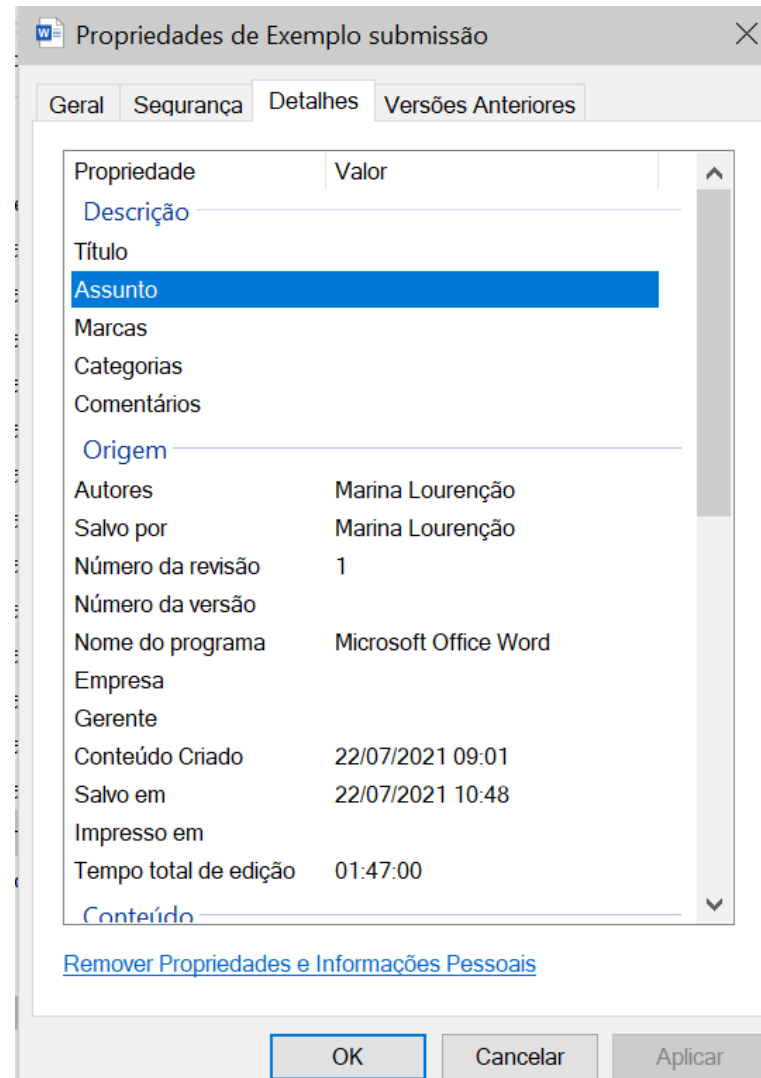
Propriedades de Exemplo submissão

Geral | Segurança | Detalhes | Versões Anteriores

| Propriedade | Valor |
|---|---|
| Descrição | |
| Título | |
| Assunto | |
| Marcas | |
| Categorias | |
| Comentários | |
| Origem | |
| Autores | Marina Lourenção |
| Salvo por | Marina Lourenção |
| Número da revisão | 1 |
| Número da versão | |
| Nome do programa | Microsoft Office Word |
| Empresa | |
| Gerente | |
| Conteúdo Criado | 22/07/2021 09:01 |
| Salvo em | 22/07/2021 10:48 |
| Impresso em | |
| Tempo total de edição | 01:47:00 |
| Conteúdo | |

Remover Propriedades e Informações Pessoais

OK Cancelar Aplicar